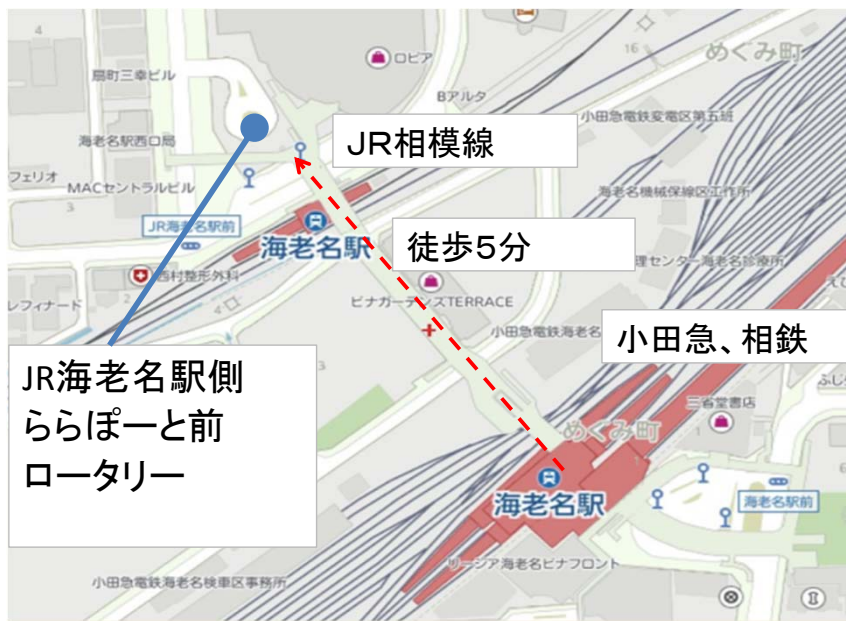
4

ロピア

16

めぐみ町

扇町三幸ビル

Bアルタ

小田急電鉄変電区第五班

海老名駅西口局

JR相模線

フェリオ

MACセントラルビル

海老名機械保線区工作所

3

JR海老名駅前

海老名駅

徒歩5分

西村整形外科

理センター海老名診療所

レフィナード

ビナガーデンズTERRACE

小田急電鉄海老名

小田急、相鉄

JR海老名駅側
ららぽーと前
ロータリー

三省堂書店

めぐみ町

海老名駅

海老名駅前

リーシア海老名ビナフロント

小田急電鉄海老名検車区事務所